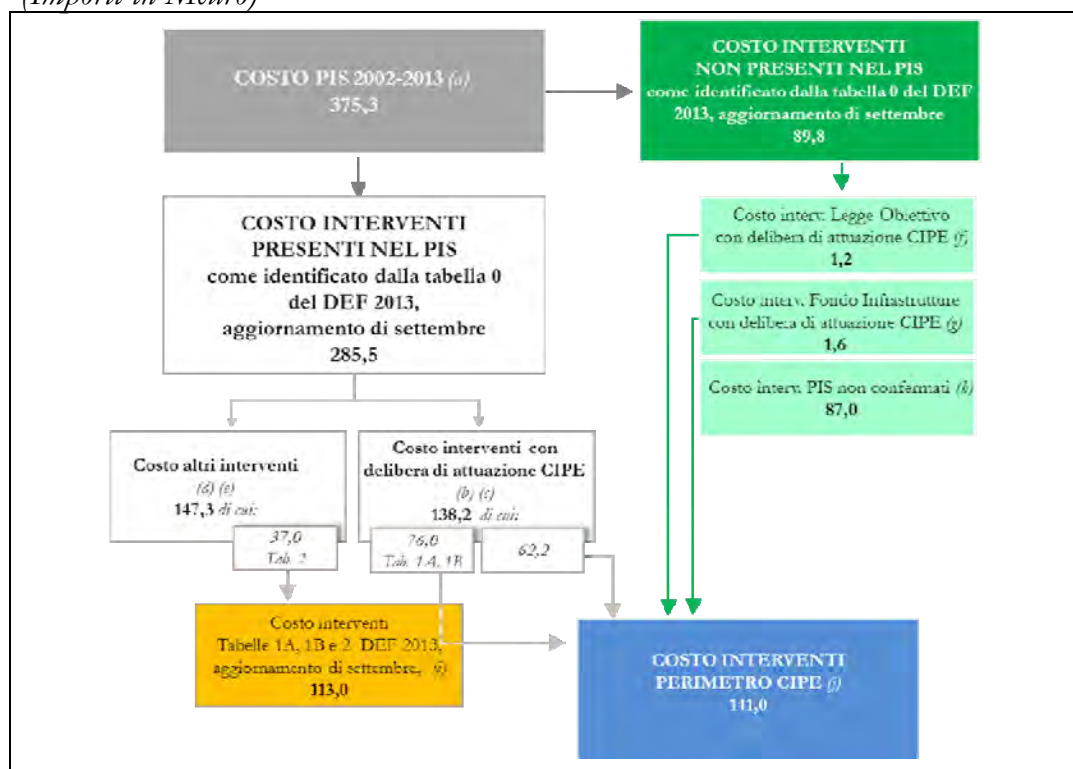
(Importi in Mdiuro)

COSTO PIS 2002-2013 (a)
375,3

COSTO INTERVENTI NON PRESENTI NEL PIS
come identificato dalla tabella 0 del DEF 2013, aggiornamento di settembre
89,8

COSTO INTERVENTI PRESENTI NEL PIS
come identificato dalla tabella 0 del DEF 2013, aggiornamento di settembre
285,5

Costo interv. Legge Obiettivo con delibera di attuazione CIPE (f)
1,2

Costo interv. Fondo Infrastrutture con delibera di attuazione CIPE (g)
1,6

Costo interv. PIS non confermati (h)
87,0

Costo altri interventi
(d) (e)
147,3 di cui:

37,0
Tab. 2

Costo interventi con delibera di attuazione CIPE
(b) (c)
138,2 di cui:

76,0
Tab. 1A, 1B

62,2

Costo interventi
Tabelle 1A, 1B e 2 DEF 2013, aggiornamento di settembre, (i)
113,0

COSTO INTERVENTI PERIMETRO CIPE (j)
141,0